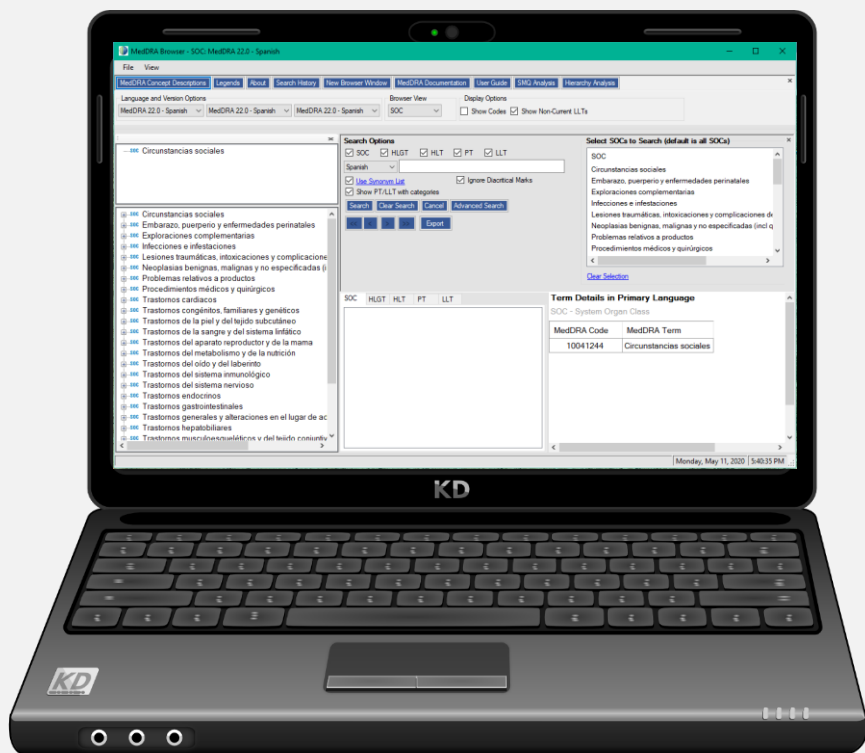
MedDRA Browser - SOC: MedDRA 22.0 - Spanish

File View

MedDRA Concept Descriptions | Legends | About | Search History | New Browser Window | MedDRA Documentation | User Guide | SMQ Analysis | Hierarchy Analysis

Language and Version Options
MedDRA 22.0 - Spanish
MedDRA 22.0 - Spanish
MedDRA 22.0 - Spanish

Browser View
SOC

Display Options
Show Codes
Show Non-Current LLTs

SOC Circunstancias sociales

SOC Circunstancias sociales
SOC Embarazo, puerperio y enfermedades perinatales
SOC Exploraciones complementarias
SOC Infecciones e infestaciones
SOC Lesiones traumáticas, intoxicaciones y complicacione
SOC Neoplasias benignas, malignas y no especificadas (i
SOC Problemas relativos a productos
SOC Procedimientos médicos y quirúrgicos
SOC Trastornos cardiacos
SOC Trastornos congénitos, familiares y genéticos
SOC Trastornos de la piel y del tejido subcutáneo
SOC Trastornos de la sangre y del sistema linfático
SOC Trastornos del aparato reproductor y de la mama
SOC Trastornos del metabolismo y de la nutrición
SOC Trastornos del oído y del laberinto
SOC Trastornos del sistema inmunológico
SOC Trastornos del sistema nervioso
SOC Trastornos endocrinos
SOC Trastornos gastrointestinales
SOC Trastornos generales y alteraciones en el lugar de ac
SOC Trastornos hepatobiliares
SOC Trastornos musculoesqueléticos y del tejido conjuntiv

Search Options
SOC HLGT HLT PT LLT
Spanish
Use Synonym List
Ignore Diacritical Marks
Show PT/LLT with categories
Search | Clear Search | Cancel | Advanced Search
Export

Select SOCs to Search (default is all SOCs)
SOC
Circunstancias sociales
Embarazo, puerperio y enfermedades perinatales
Exploraciones complementarias
Infecciones e infestaciones
Lesiones traumáticas, intoxicaciones y complicaciones de
Neoplasias benignas, malignas y no especificadas (incl q
Problemas relativos a productos
Procedimientos médicos y quirúrgicos
Clear Selection

SOC | HLGT | HLT | PT | LLT

Term Details in Primary Language
SOC - System Organ Class

| MedDRA Code | MedDRA Term |
|---|---|
| 10041244 | Circunstancias sociales |

Monday, May 11, 2020 | 5:49:35 PM

KD

KD